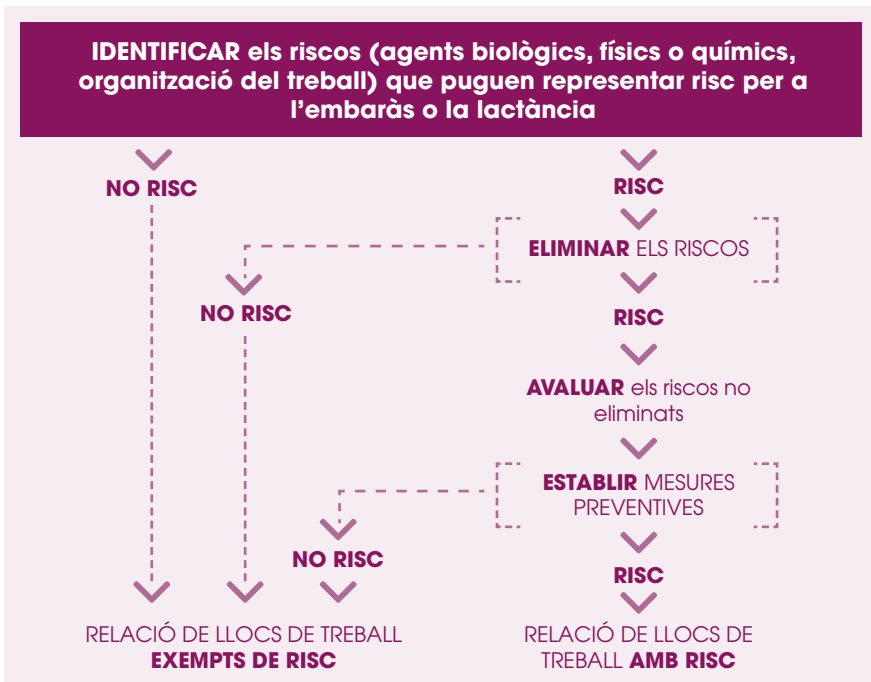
IDENTIFICAR els riscos (agents biològics, físics o químics, organització del treball) que puguen representar risc per a l'embaràs o la lactància

NO RISC

RISC

ELIMINAR ELS RISCOS

NO RISC

RISC

AVALUAR els riscos no eliminats

ESTABLIR MESURES PREVENTIVES

NO RISC

RISC

RELACIÓ DE LLOCS DE TREBALL EXEMPTS DE RISC

RELACIÓ DE LLOCS DE TREBALL AMB RISC